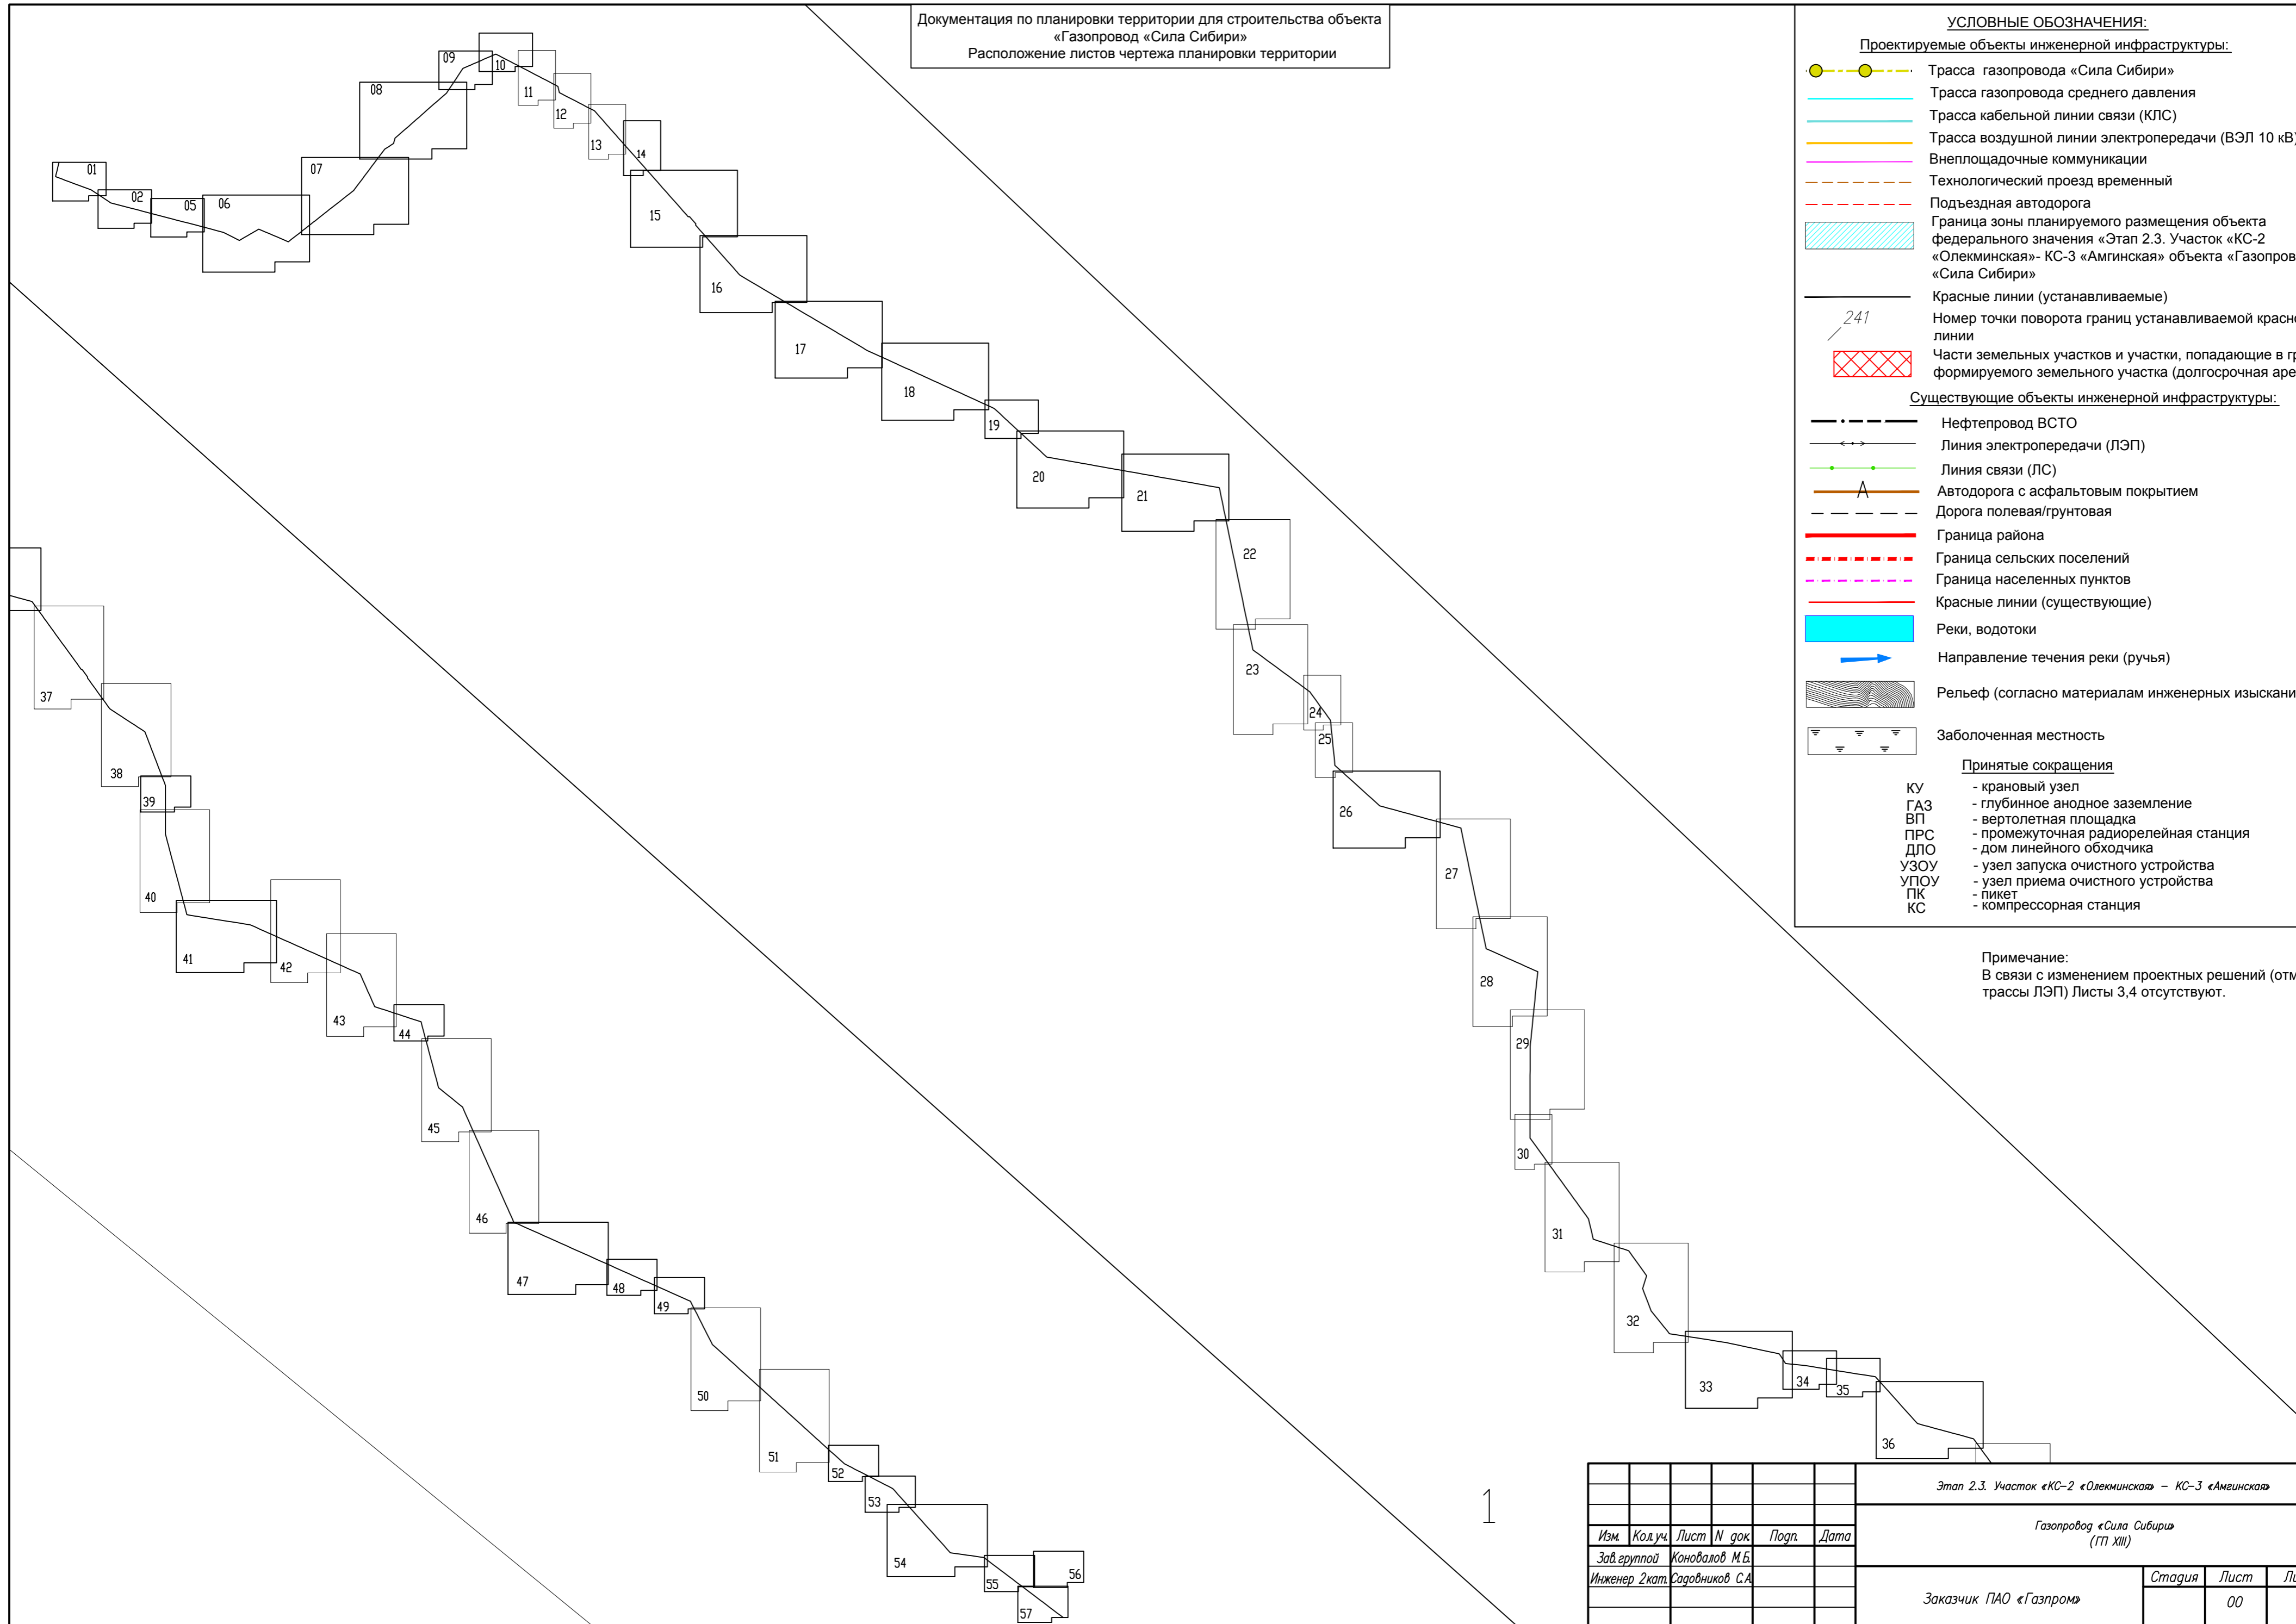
Документация по планировки территории для строительства объекта «Газопровод «Сила Сибири»
Расположение листов чертежа планировки территории

01
02
05
06
07
08
09
10
11
12
13
14
15
16
17
18
19
20
21
22
23
24
25
26
27
28
29
30
31
32
33
34
35
36
37
38
39
40
41
42
43
44
45
46
47
48
49
50
51
52
53
54
55
56
57

УСЛОВНЫЕ ОБОЗНАЧЕНИЯ:
Проектируемые объекты инженерной инфраструктуры:
Трасса газопровода «Сила Сибири»
Трасса газопровода среднего давления
Трасса кабельной линии связи (КЛС)
Трасса воздушной линии электропередачи (ВЭЛ 10 кВ)
Внеплощадочные коммуникации
Технологический проезд временный
Подъездная автодорога
Граница зоны планируемого размещения объекта федерального значения «Этап 2.3. Участок «КС-2 «Олекминская»- КС-3 «Амгинская» объекта «Газопров «Сила Сибири»
Красные линии (устанавливаемые)
241
Номер точки поворота границ устанавливаемой красн линии
Части земельных участков и участки, попадающие в г формируемого земельного участка (долгосрочная аре
Существующие объекты инженерной инфраструктуры:
Нефтепровод ВСТО
Линия электропередачи (ЛЭП)
Линия связи (ЛС)
А
Автодорога с асфальтовым покрытием
Дорога полевая/грунтовая
Граница района
Граница сельских поселений
Граница населенных пунктов
Красные линии (существующие)
Реки, водотоки
Направление течения реки (ручья)
Рельеф (согласно материалам инженерных изыскани
Заболоченная местность
Принятые сокращения
КУ - крановый узел
ГАЗ - глубинное анодное заземление
ВП - вертолетная площадка
ПРС - промежуточная радиорелейная станция
ДЛО - дом линейного обходчика
УЗОУ - узел запуска очистного устройства
УПОУ - узел приема очистного устройства
ПК - пикет
КС - компрессорная станция

Примечание:
В связи с изменением проектных решений (отм трассы ЛЭП) Листы 3,4 отсутствуют.

1

| Изм. | Кол.уч. | Лист | N док. | Подп. | Дата |
|---|---|---|---|---|---|
| Зав. группой | | Коновалов М.Б. | | | |
| Инженер 2кат. | | Садовников С.А. | | | |

Этап 2.3. Участок «КС-2 «Олекминская» – КС-3 «Амгинская»
Газопровод «Сила Сибири» (ГП XIII)
Заказчик ПАО «Газпром»
Стадия
Лист
00
Л